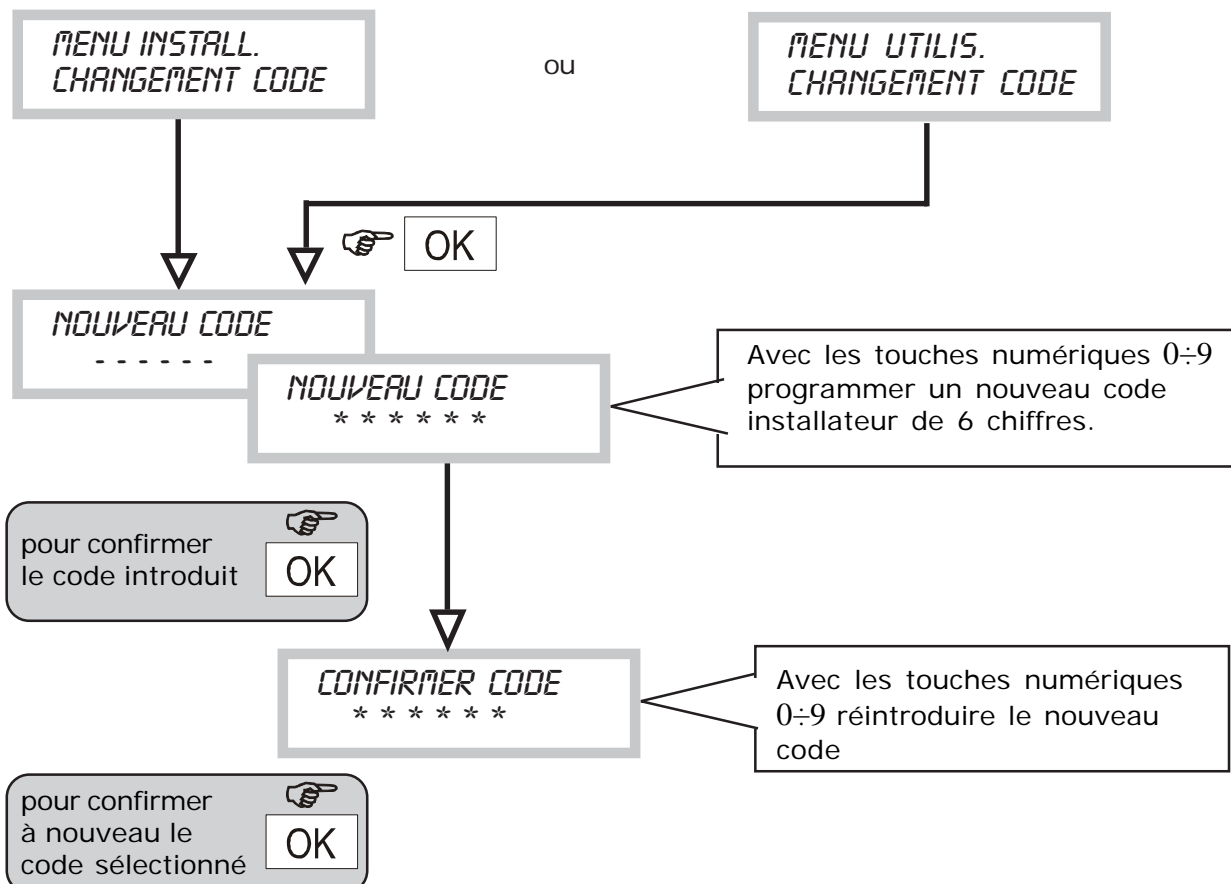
MENU INSTALL.
CHANGEMENT CODE

ou

MENU UTILIS.
CHANGEMENT CODE

OK

NOUVEAU CODE
- - - - - -

NOUVEAU CODE
* * * * * *

Avec les touches numériques $0 \div 9$ programmer un nouveau code installateur de 6 chiffres.

pour confirmer le code introduit

OK

CONFIRMER CODE
* * * * * *

Avec les touches numériques $0 \div 9$ réintroduire le nouveau code

pour confirmer à nouveau le code sélectionné

OK